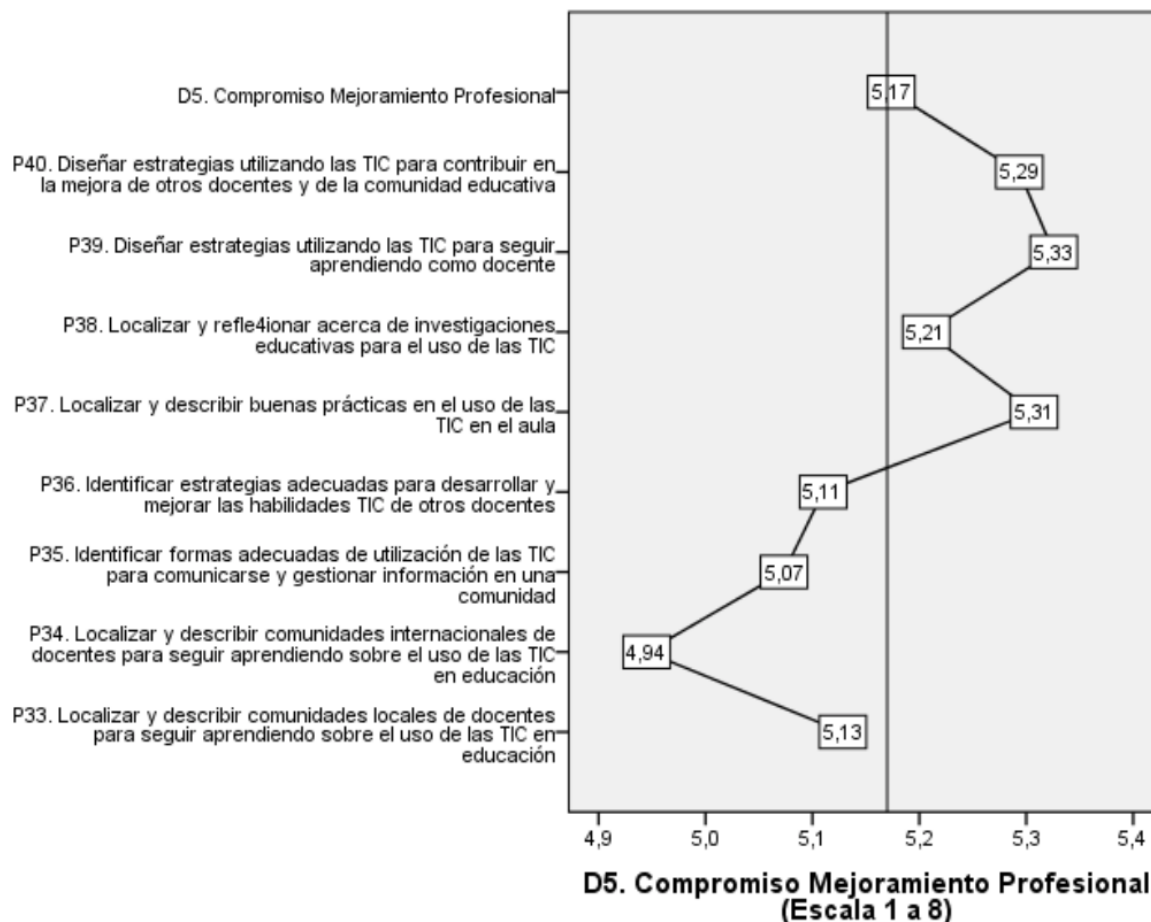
D5. Compromiso Mejoramiento Profesional

P40. Diseñar estrategias utilizando las TIC para contribuir en la mejora de otros docentes y de la comunidad educativa

P39. Diseñar estrategias utilizando las TIC para seguir aprendiendo como docente

P38. Localizar y refle4ionar acerca de investigaciones educativas para el uso de las TIC

P37. Localizar y describir buenas prácticas en el uso de las TIC en el aula

P36. Identificar estrategias adecuadas para desarrollar y mejorar las habilidades TIC de otros docentes

P35. Identificar formas adecuadas de utilización de las TIC para comunicarse y gestionar información en una comunidad

P34. Localizar y describir comunidades internacionales de docentes para seguir aprendiendo sobre el uso de las TIC en educación

P33. Localizar y describir comunidades locales de docentes para seguir aprendiendo sobre el uso de las TIC en educación

5,17
5,29
5,33
5,21
5,31
5,11
5,07
4,94
5,13

4,9
5,0
5,1
5,2
5,3
5,4

D5. Compromiso Mejoramiento Profesional (Escala 1 a 8)